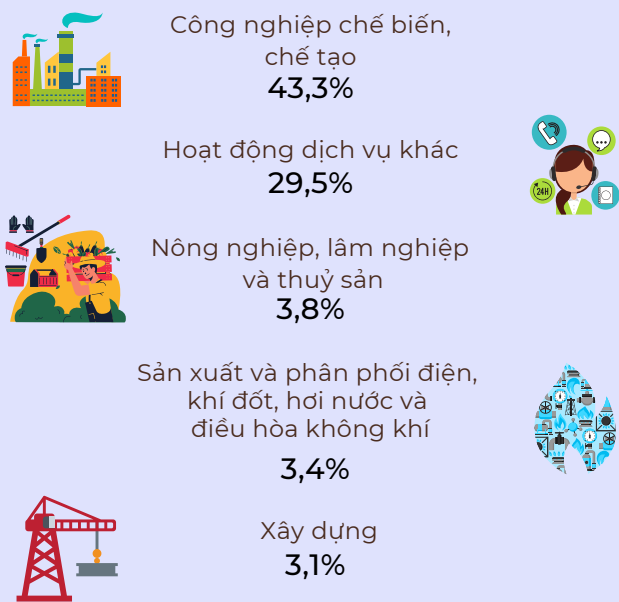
Công nghiệp chế biến, chế tạo
43,3%

Hoạt động dịch vụ khác
29,5%

24h

Nông nghiệp, lâm nghiệp và thuỷ sản
3,8%

Sản xuất và phân phối điện, khí đốt, hơi nước và điều hòa không khí
3,4%

Xây dựng
3,1%